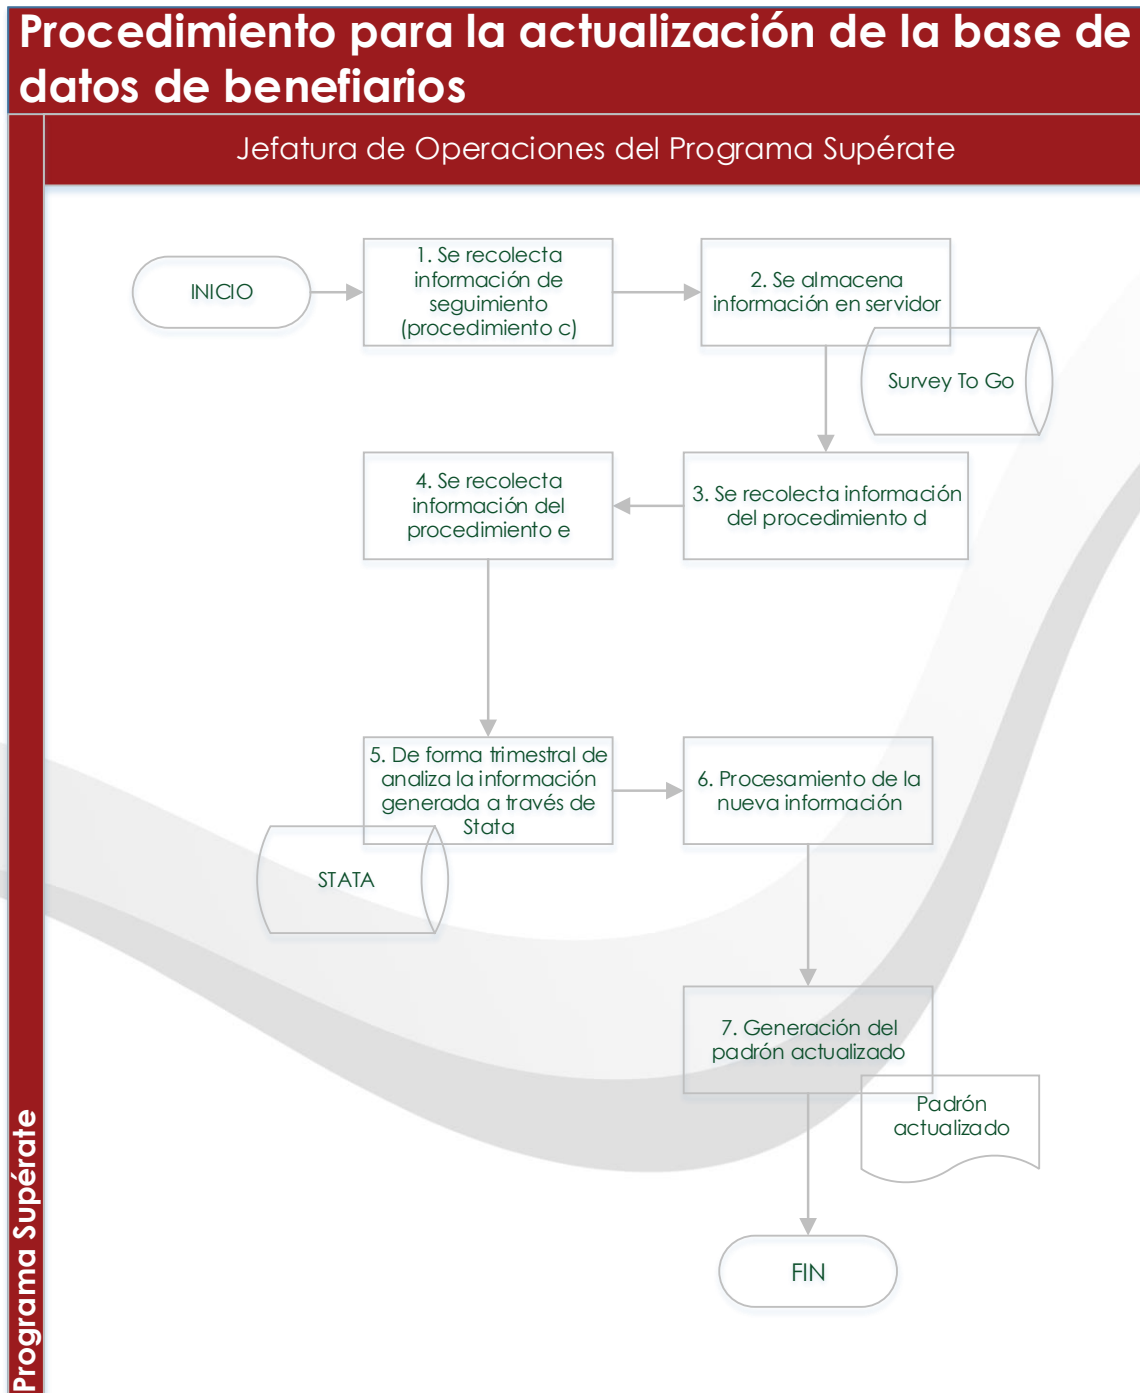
Procedimiento para la actualización de la base de datos de benefiarios

Jefatura de Operaciones del Programa Supérate

Programa Supérate

INICIO

1. Se recolecta información de seguimiento (procedimiento c)

2. Se almacena información en servidor

Survey To Go

3. Se recolecta información del procedimiento d

4. Se recolecta información del procedimiento e

5. De forma trimestral de analiza la información generada a través de Stata

STATA

6. Procesamiento de la nueva información

7. Generación del padrón actualizado

Padrón actualizado

FIN